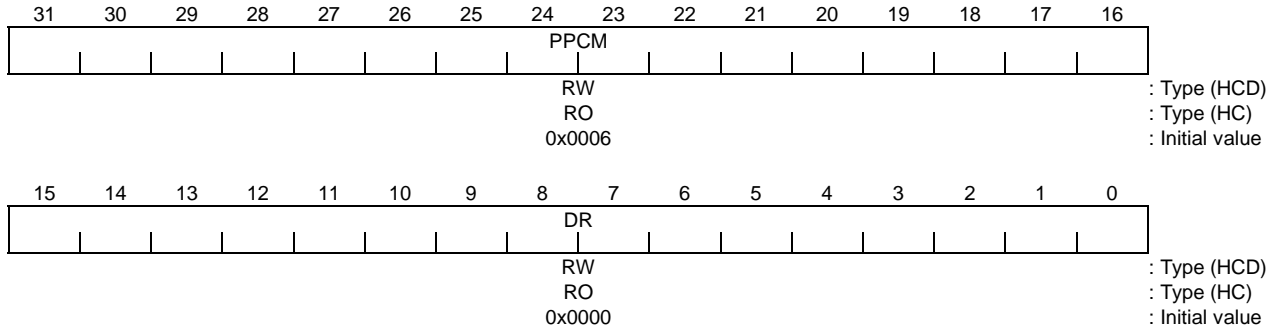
| 31 | 30 | 29 | 28 | 27 | 26 | 25 | 24 | 23 | 22 | 21 | 20 | 19 | 18 | 17 | 16 |
|---|---|---|---|---|---|---|---|---|---|---|---|---|---|---|---|
| PPCM | | | | | | | | | | | | | | | |

RW : Type (HCD)
RO : Type (HC)
0x0006 : Initial value

| 15 | 14 | 13 | 12 | 11 | 10 | 9 | 8 | 7 | 6 | 5 | 4 | 3 | 2 | 1 | 0 |
|---|---|---|---|---|---|---|---|---|---|---|---|---|---|---|---|
| DR | | | | | | | | | | | | | | | |

RW : Type (HCD)
RO : Type (HC)
0x0000 : Initial value